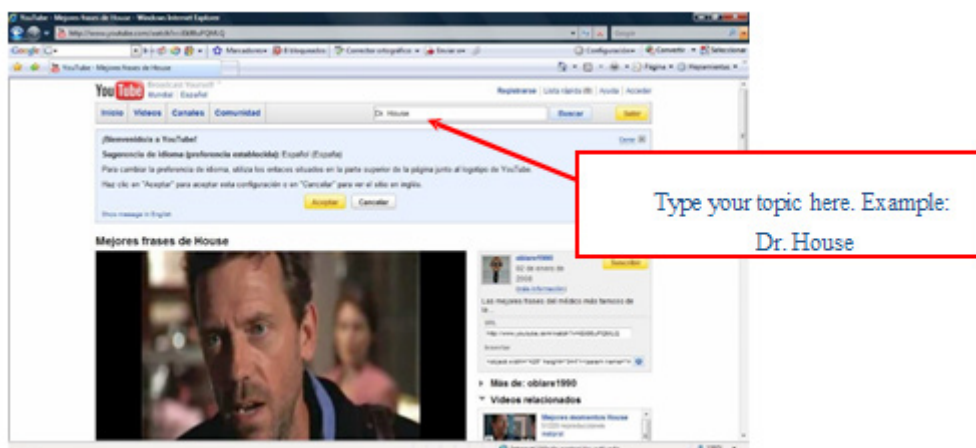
YouTube - Mejores frases de House - Windows Internet Explorer

http://www.youtube.com/watch?v=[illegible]

Google

Marcadores

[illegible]

Corrector ortográfico

Enviar a

Configuración

Convertir

Seleccionar

YouTube - Mejores frases de House

Página

Herramientas

YouTube Broadcast Yourself Mundial: Español

Registrarse | Lista rápida (0) | Ayuda | Acceder

Inicio | Videos | Canales | Comunidad

Dr. House

Buscar

Subir

¡Bienvenido/a a YouTube!

Cerrar

Sugerencia de idioma (preferencia establecida): Español (España)

Para cambiar la preferencia de idioma, utiliza los enlaces situados en la parte superior de la página junto al logotipo de YouTube.

Haz clic en "Aceptar" para aceptar esta configuración o en "Cancelar" para ver el sitio en inglés.

Aceptar

Cancelar

Show message in English

Type your topic here. Example: Dr. House

Mejores frases de House

oblare1990

02 de enero de 2008

(más información)

Suscribirse

Las mejores frases del médico más famoso de la...

URL

http://www.youtube.com/watch?v=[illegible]

Insertar

<object width="425" height="344"><param name="m

Más de: oblare1990

Videos relacionados

Mejores momentos House

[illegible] reproducciones

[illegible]